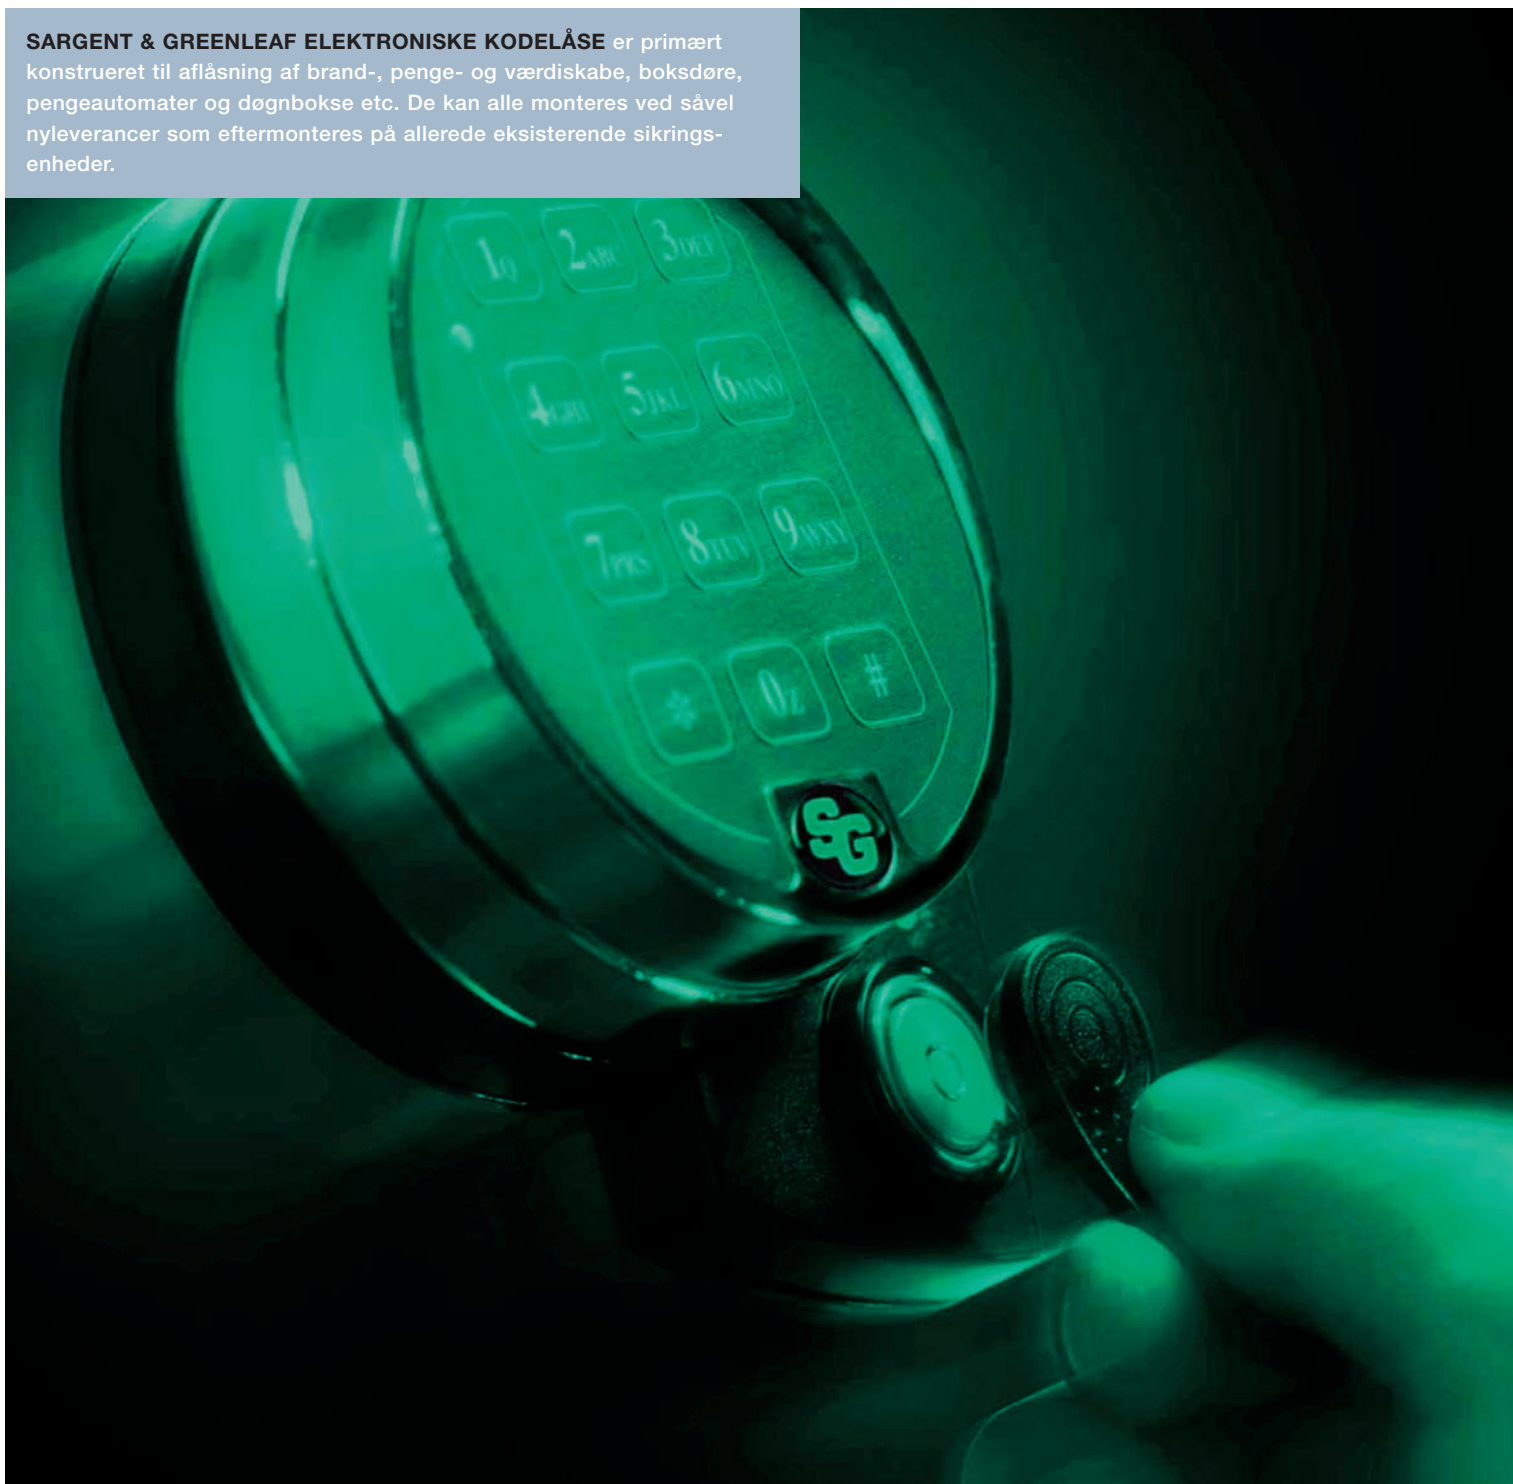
**SARGENT & GREENLEAF ELEKTRONISKE KODELÅSE** er primært konstrueret til aflåsning af brand-, penge- og værdiskabe, boksdøre, pengeautomater og døgnbokse etc. De kan alle monteres ved såvel nyleverancer som eftermonteres på allerede eksisterende sikringsenheder.

1Q 2ABC 3DEF
4GHI 5JKL 6MNO
7PRS 8TUV 9WXY
* 0Z #

SG